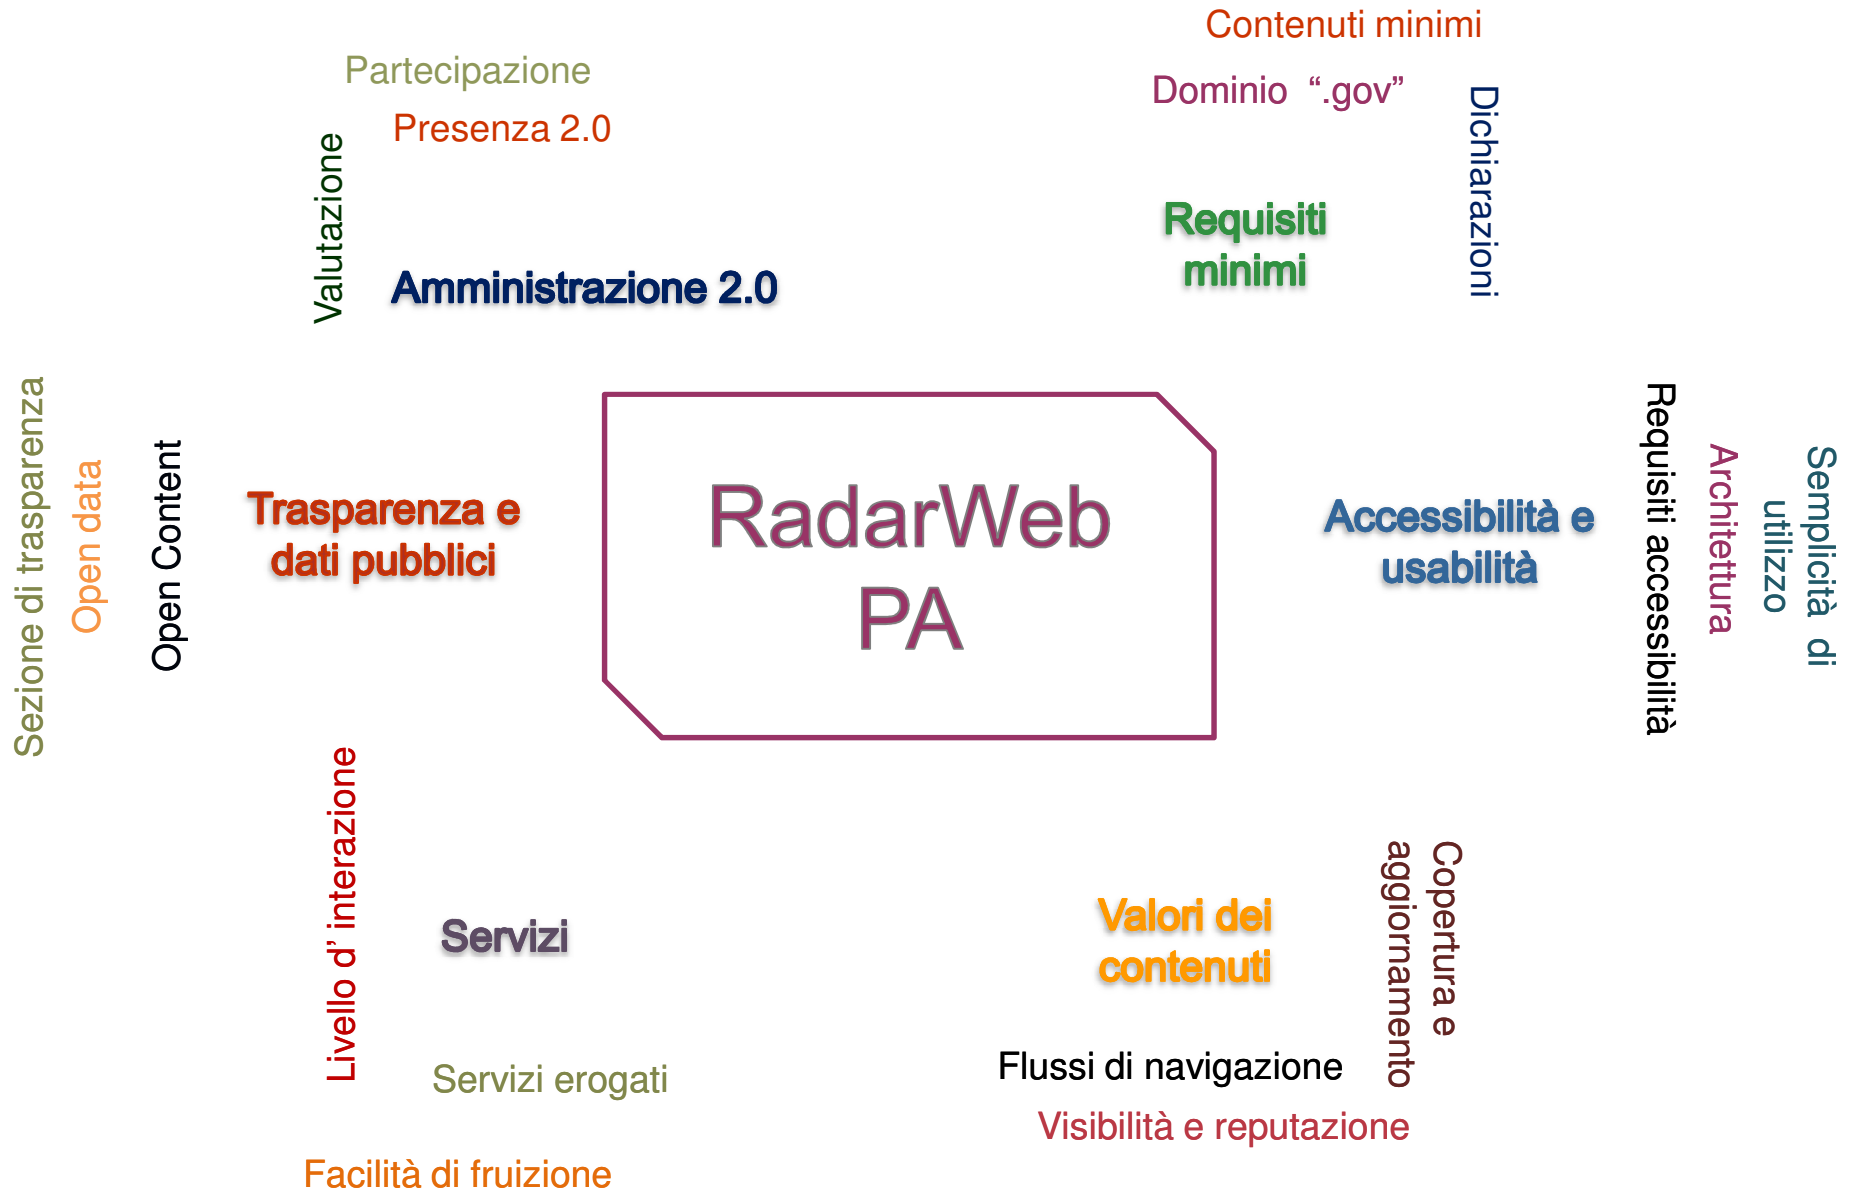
Partecipazione

Presenza 2.0

Valutazione

Amministrazione 2.0

Contenuti minimi

Dominio “.gov”

Requisiti minimi

Dichiarazioni

Sezione di trasparenza

Open data

Open Content

Trasparenza e dati pubblici

RadarWeb PA

Accessibilità e usabilità

Requisiti accessibilità

Architettura

Semplicità di utilizzo

Livello d’ interazione

Servizi

Servizi erogati

Facilità di fruizione

Valori dei contenuti

Copertura e aggiornamento

Flussi di navigazione

Visibilità e reputazione